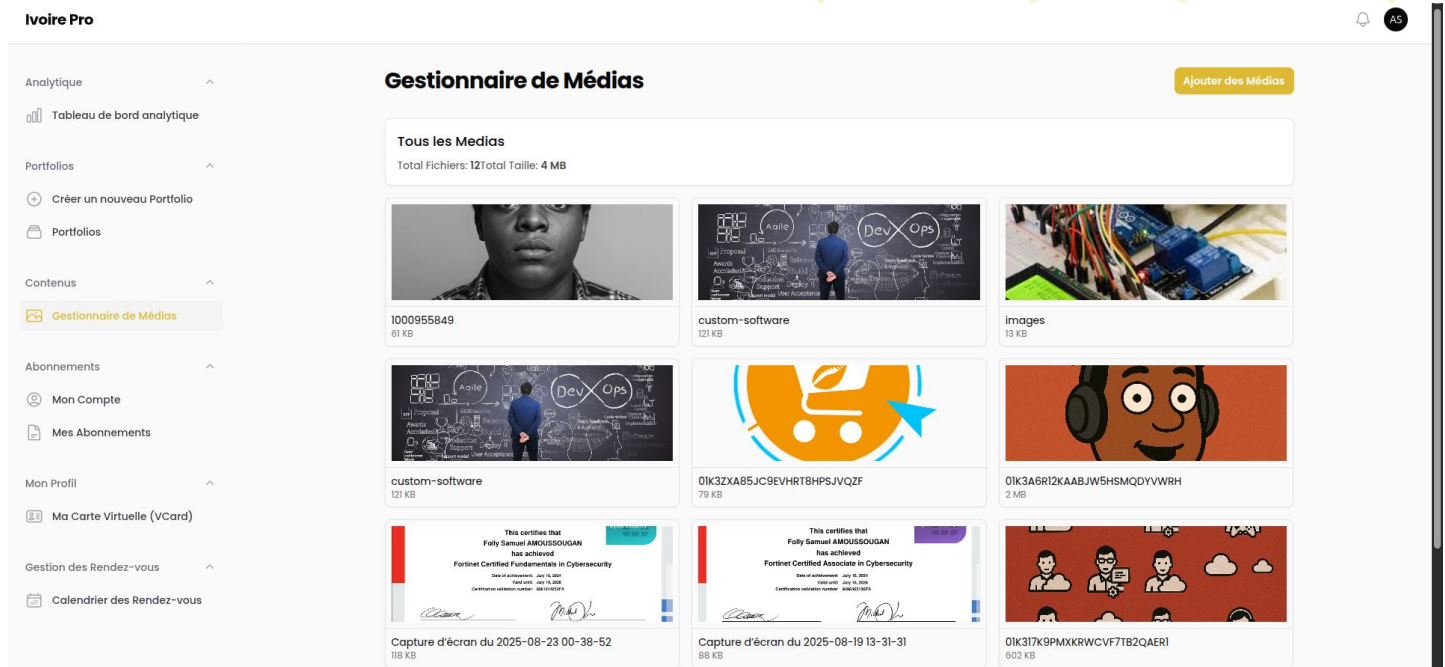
Ivoire Pro

AS

Analytique

Tableau de bord analytique

Portfolios

Créer un nouveau Portfolio

Portfolios

Contenus

Gestionnaire de Médias

Abonnements

Mon Compte

Mes Abonnements

Mon Profil

Ma Carte Virtuelle (VCard)

Gestion des Rendez-vous

Calendrier des Rendez-vous

Gestionnaire de Médias

Ajouter des Médias

Tous les Medias

Total Fichiers: 12Total Taille: 4 MB

1000955849
61 KB

Agile DevOps

custom-software
121 KB

images
13 KB

Agile DevOps

custom-software
121 KB

01K3ZXA85JC9EVHRT8HPSJVQZF
79 KB

01K3A6R12KAABJW5HSMQDYVWRH
2 MB

This certifies that
Folly Samuel AMOUSSOUGAN
has achieved
Fortinet Certified Fundamentals in Cybersecurity

Capture d'écran du 2025-08-23 00-38-52
118 KB

This certifies that
Folly Samuel AMOUSSOUGAN
has achieved
Fortinet Certified Associate in Cybersecurity

Capture d'écran du 2025-08-19 13-31-31
88 KB

01K317K9PMXKRWCVF7TB2QAER1
602 KB